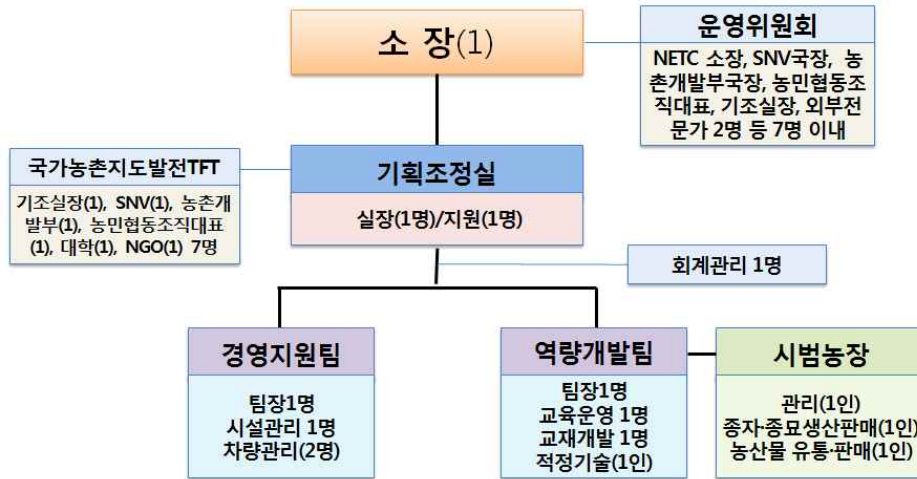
소 장(1)

운영위원회

NETC 소장, SNV국장, 농촌개발부국장, 농민협동조직대표, 기조실장, 외부전문가 2명 등 7명 이내

국가농촌지도발전TFT

기조실장(1), SNV(1), 농촌개발부(1), 농민협동조직대표(1), 대학(1), NGO(1) 7명

기획조정실

실장(1명)/지원(1명)

회계관리 1명

경영지원팀

팀장1명
시설관리 1명
차량관리(2명)

역량개발팀

팀장1명
교육운영 1명
교재개발 1명
적정기술(1인)

시범농장

관리(1인)
종자·종묘생산판매(1인)
농산물 유통·판매(1인)